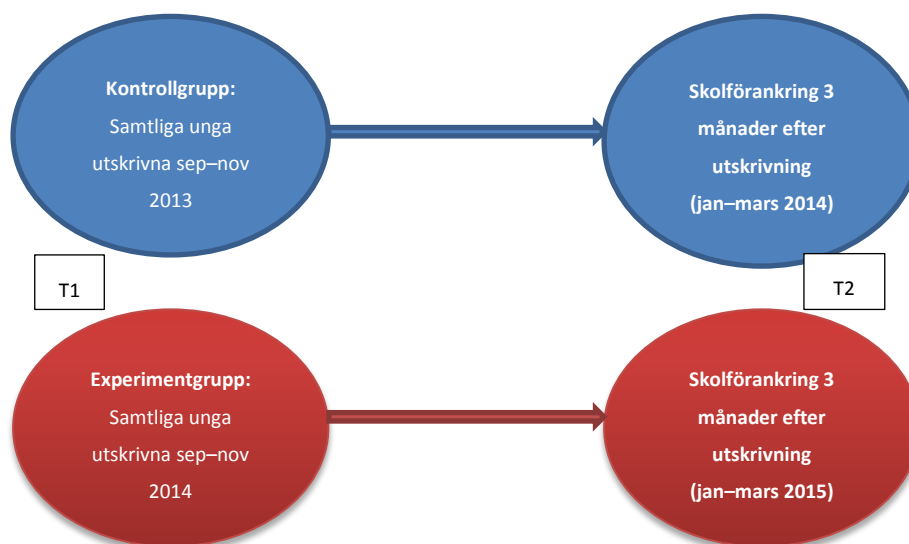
Kontrollgrupp:
Samtliga unga utskrivna sep–nov 2013

Skolförankring 3 månader efter utskrivning (jan–mars 2014)

T1

T2

Experimentgrupp:
Samtliga unga utskrivna sep–nov 2014

Skolförankring 3 månader efter utskrivning (jan–mars 2015)